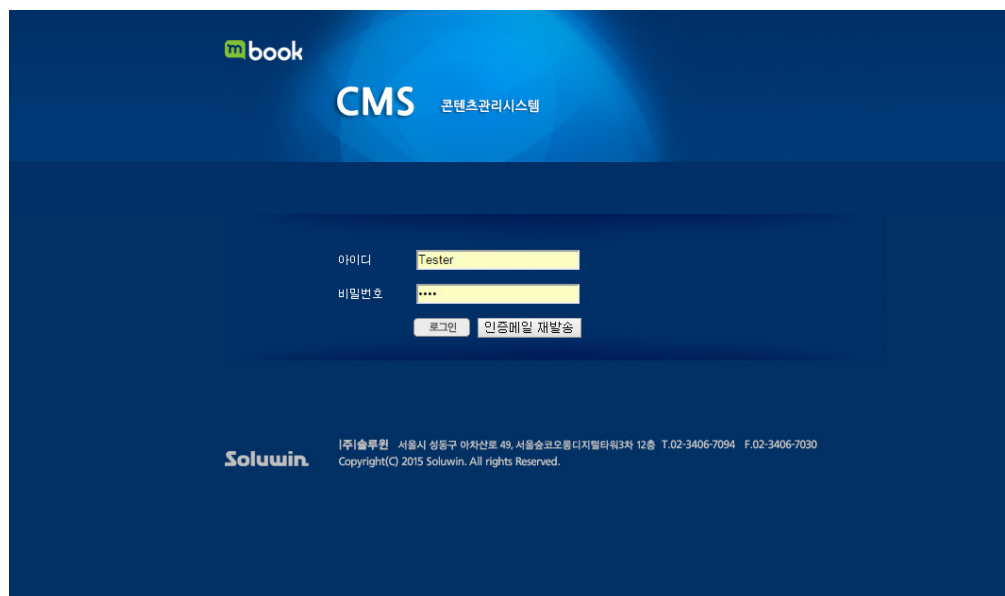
mbook

CMS 콘텐츠관리시스템

아이디 Tester
비밀번호 ••••

로그인 인증메일 재발송

Soluwin.

(주)솔루윈 서울시 성동구 아차산로 49, 서울숲코오롱디지털타워3차 12층 T.02-3406-7094 F.02-3406-7030
Copyright(C) 2015 Soluwin. All rights Reserved.